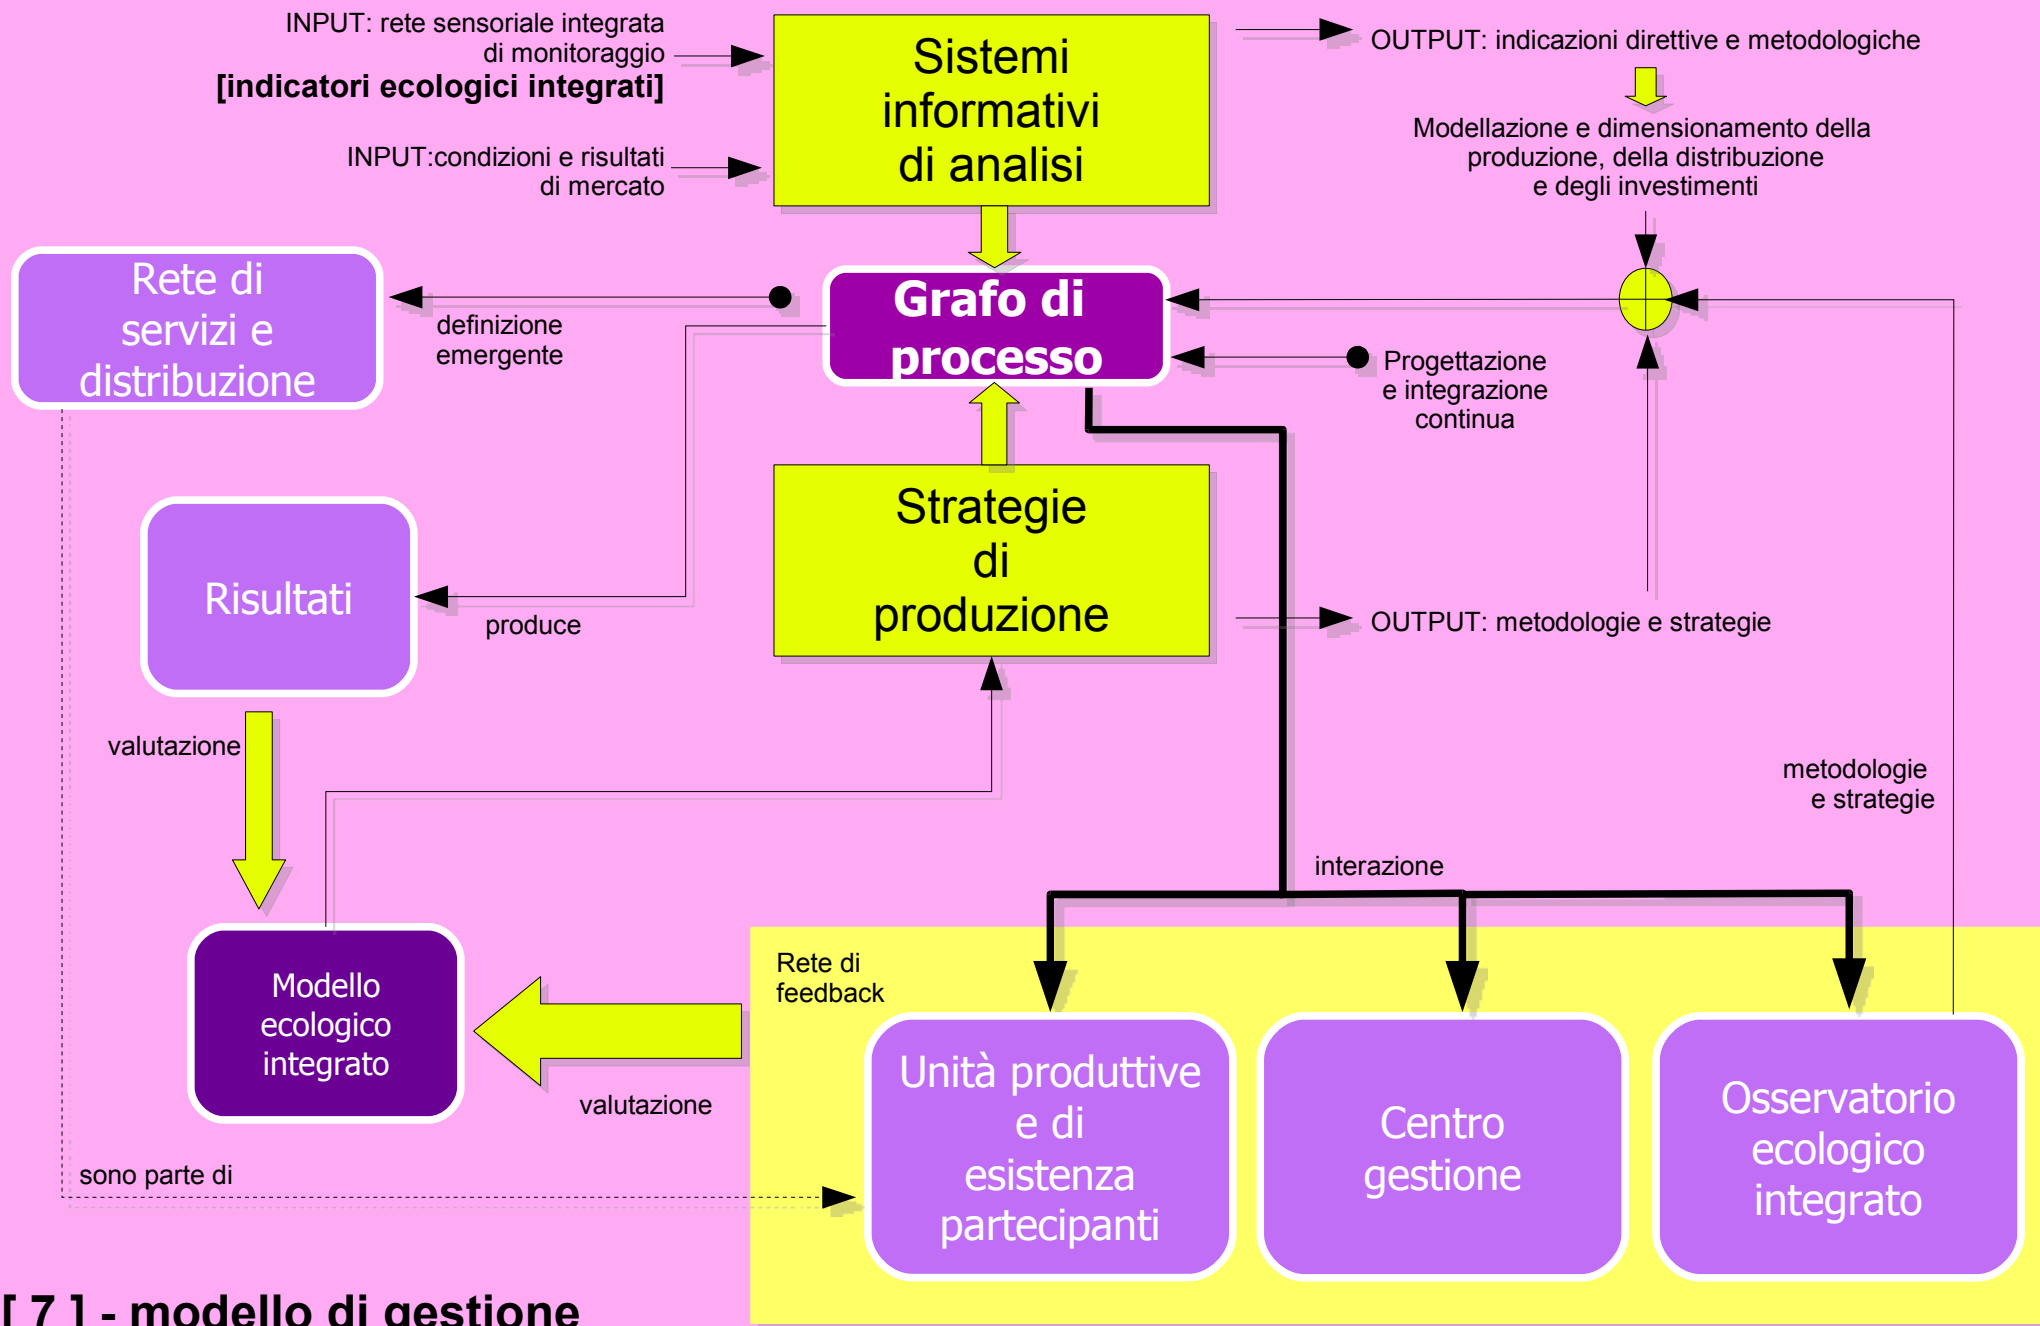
INPUT: rete sensoriale integrata di monitoraggio
[indicatori ecologici integrati]

INPUT:condizioni e risultati di mercato

Sistemi informativi di analisi

OUTPUT: indicazioni direttive e metodologiche

Modellazione e dimensionamento della produzione, della distribuzione e degli investimenti

Rete di servizi e distribuzione

definizione emergente

Grafo di processo

Progettazione e integrazione continua

Risultati

produce

Strategie di produzione

OUTPUT: metodologie e strategie

valutazione

metodologie e strategie

interazione

Modello ecologico integrato

Rete di feedback

valutazione

Unità produttive e di esistenza partecipanti

Centro gestione

Osservatorio ecologico integrato

sono parte di

[ 7 ] - modello di gestione